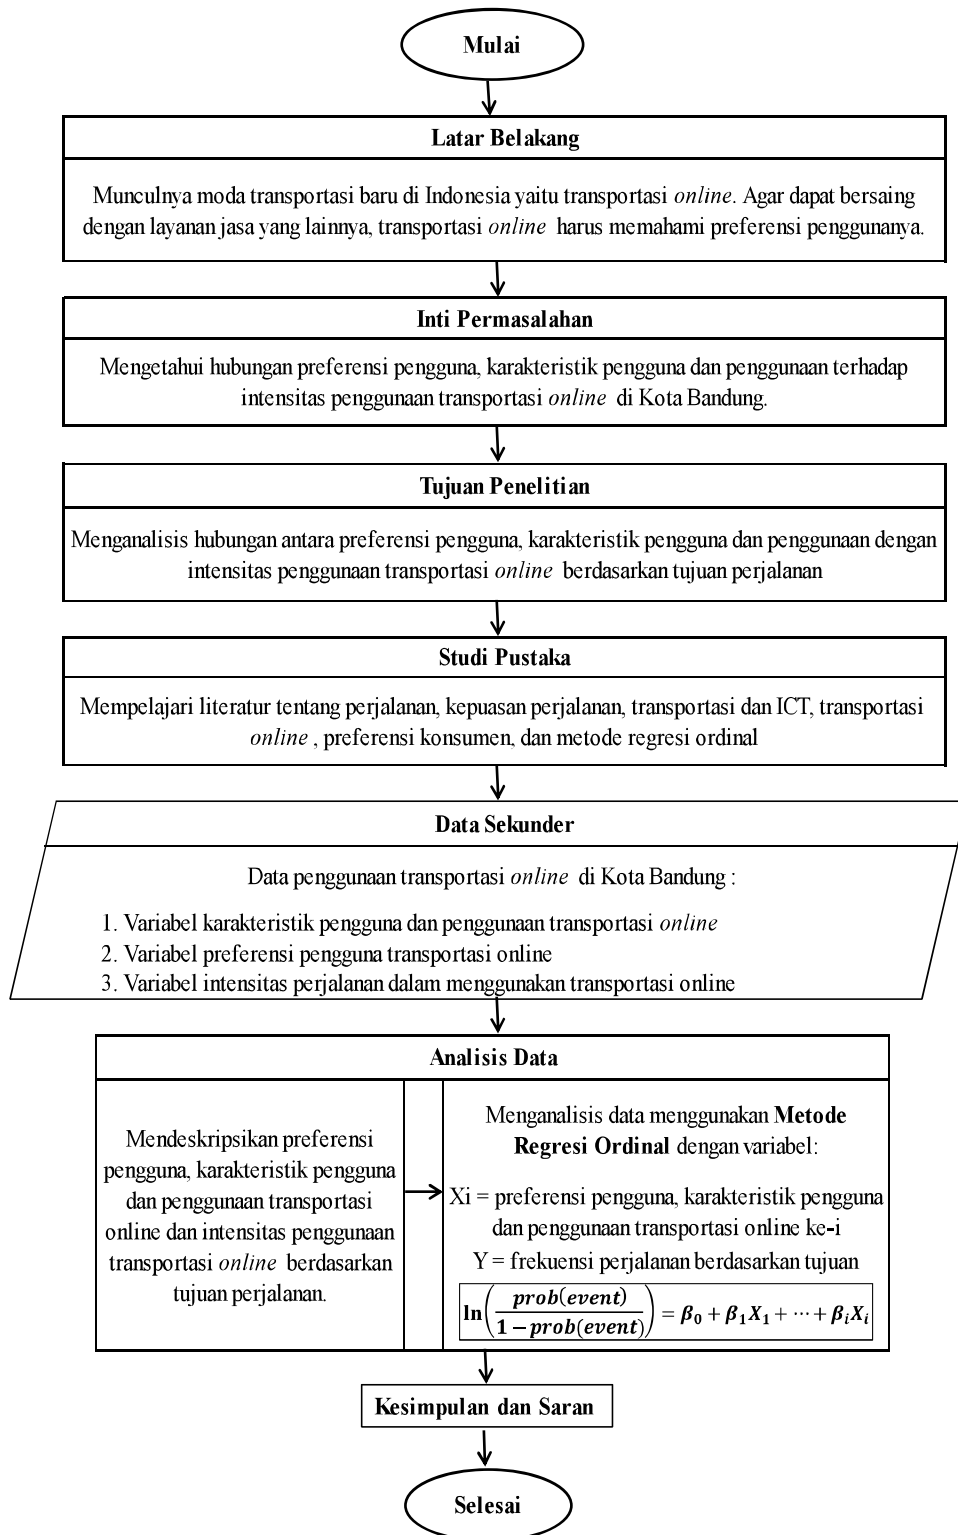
Mulai

Latar Belakang

Munculnya moda transportasi baru di Indonesia yaitu transportasi *online*. Agar dapat bersaing dengan layanan jasa yang lainnya, transportasi *online* harus memahami preferensi penggunanya.

Inti Permasalahan

Mengetahui hubungan preferensi pengguna, karakteristik pengguna dan penggunaan terhadap intensitas penggunaan transportasi *online* di Kota Bandung.

Tujuan Penelitian

Menganalisis hubungan antara preferensi pengguna, karakteristik pengguna dan penggunaan dengan intensitas penggunaan transportasi *online* berdasarkan tujuan perjalanan

Studi Pustaka

Mempelajari literatur tentang perjalanan, kepuasan perjalanan, transportasi dan ICT, transportasi *online* , preferensi konsumen, dan metode regresi ordinal

Data Sekunder

Data penggunaan transportasi *online* di Kota Bandung :

1. Variabel karakteristik pengguna dan penggunaan transportasi *online*
2. Variabel preferensi pengguna transportasi online
3. Variabel intensitas perjalanan dalam menggunakan transportasi online

Analisis Data

Mendeskripsikan preferensi pengguna, karakteristik pengguna dan penggunaan transportasi online dan intensitas penggunaan transportasi *online* berdasarkan tujuan perjalanan.

Menganalisis data menggunakan **Metode Regresi Ordinal** dengan variabel:

Xi = preferensi pengguna, karakteristik pengguna dan penggunaan transportasi online ke-i

Y = frekuensi perjalanan berdasarkan tujuan

$\ln\left(\frac{prob(event)}{1-prob(event)}\right) = \beta_0 + \beta_1 X_1 + \cdots + \beta_i X_i$

Kesimpulan dan Saran

Selesai